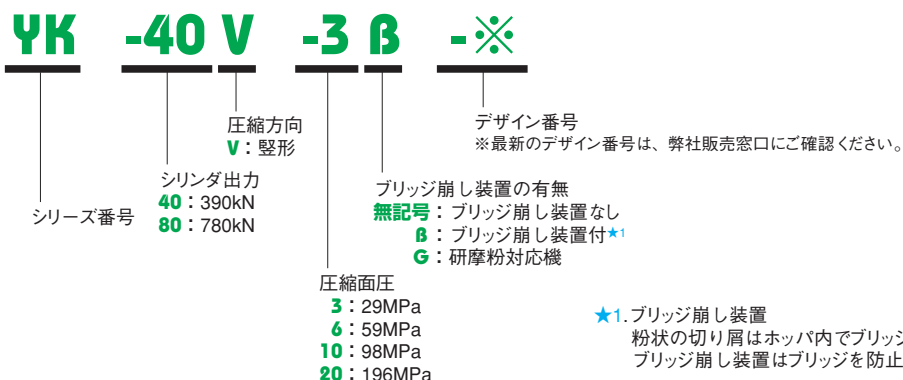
YK -40 V -3 β -※

デザイン番号
※最新のデザイン番号は、弊社販売窓口にご確認ください。

圧縮方向
V：竪形

シリンダ出力
40：390kN
80：780kN

シリーズ番号

ブリッジ崩し装置の有無
無記号：ブリッジ崩し装置なし
β：ブリッジ崩し装置付★1
G：研摩粉対応機

圧縮面圧
3：29MPa
6：59MPa
10：98MPa
20：196MPa

★1.ブリッジ崩し装置
粉状の切り屑はホッパ内でブリッジ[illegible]
ブリッジ崩し装置はブリッジを防止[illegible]